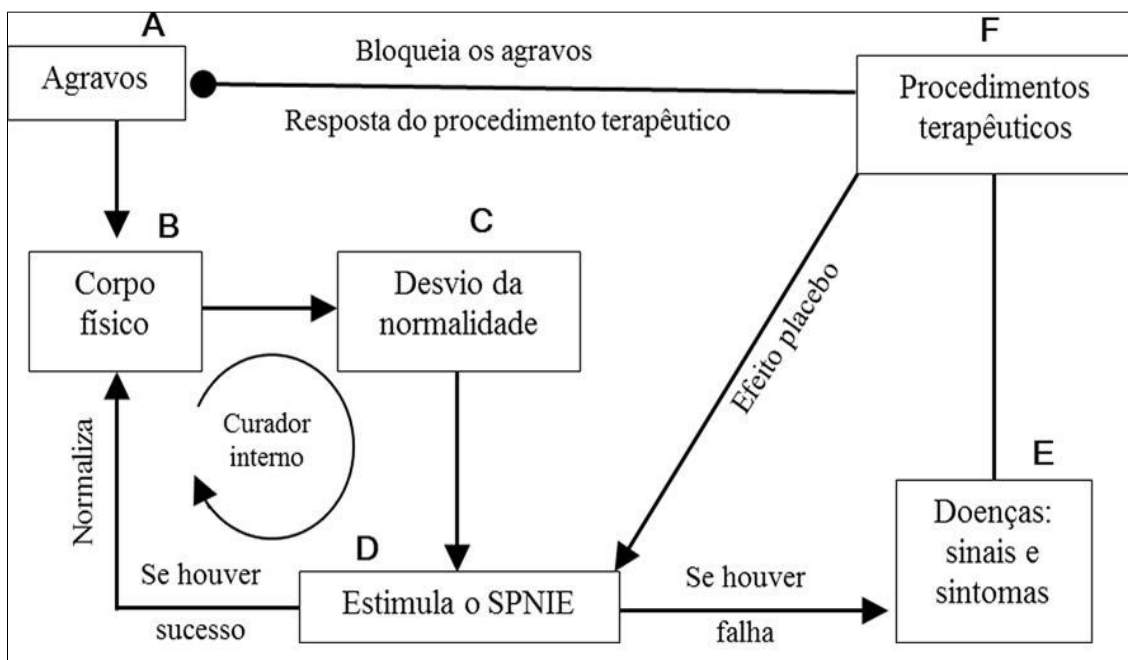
A

Agravos

Bloqueia os agravos

Resposta do procedimento terapêutico

F

Procedimentos terapêuticos

B

Corpo físico

C

Desvio da normalidade

Efeito placebo

Curador interno

Normaliza

E

Doenças: sinais e sintomas

D

Se houver sucesso

Estimula o SPNIE

Se houver falha